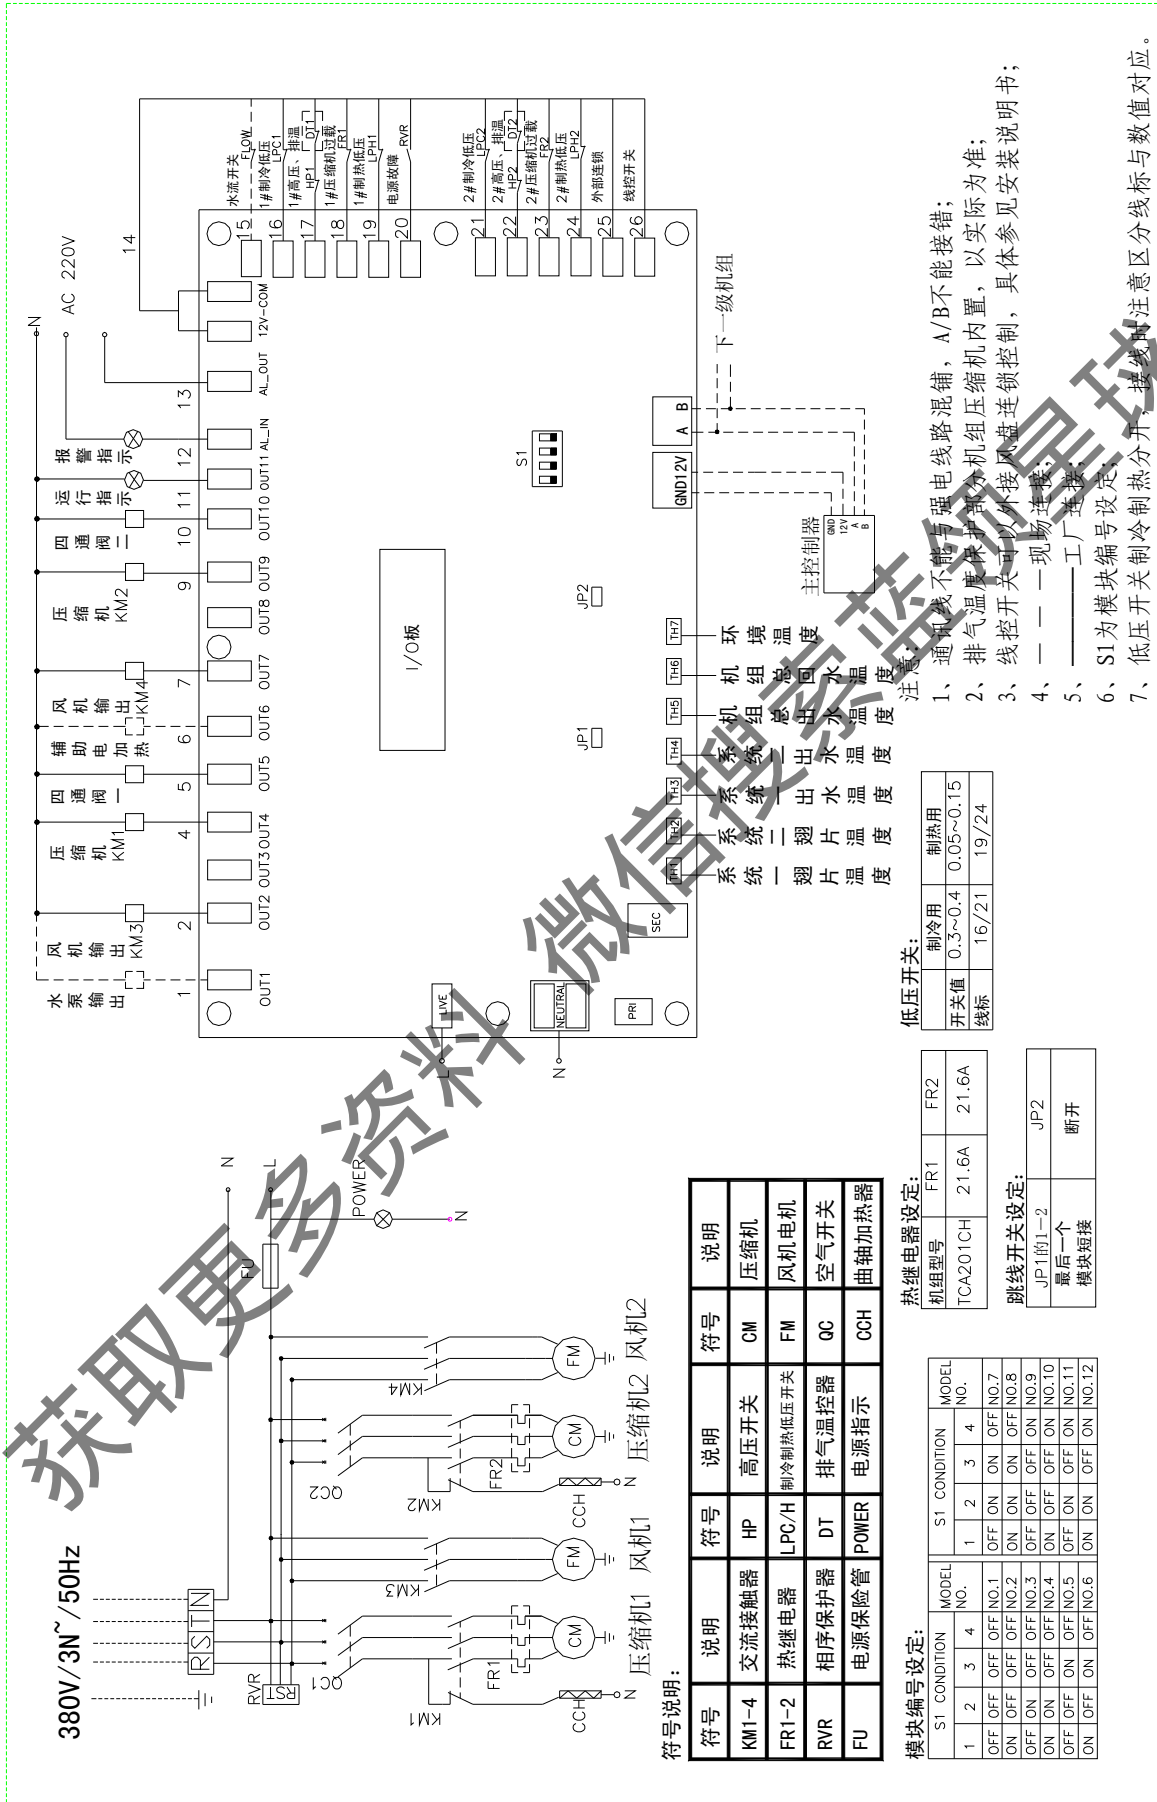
380V/3N~/50Hz

R S T N

RVR

QC1 QC2

FR1 FR2

KM1 KM2 KM3 KM4

CCH CCH

CM FM CM FM

压缩机1 风机1 压缩机2 风机2

FU

POWER

L N N N N

符号说明:

| 符号 | 说明 | 符号 | 说明 | 符号 | 说明 |
|---|---|---|---|---|---|
| KM1-4 | 交流接触器 | HP | 高压开关 | CM | 压缩机 |
| FR1-2 | 热继电器 | LPC/H | 制冷制热低压开关 | FM | 风机电机 |
| RVR | 相序保护器 | DT | 排气温控器 | QC | 空气开关 |
| FU | 电源保险管 | POWER | 电源指示 | CCH | 曲轴加热器 |

模块编号设定:

| S1 CONDITION 1 | 2 | 3 | 4 | MODEL NO. |
|---|---|---|---|---|
| OFF | OFF | OFF | OFF | NO.1 |
| ON | OFF | OFF | OFF | NO.2 |
| OFF | ON | OFF | OFF | NO.3 |
| ON | ON | OFF | OFF | NO.4 |
| OFF | OFF | ON | OFF | NO.5 |
| ON | OFF | ON | OFF | NO.6 |

| S1 CONDITION 1 | 2 | 3 | 4 | MODEL NO. |
|---|---|---|---|---|
| OFF | ON | ON | OFF | NO.7 |
| ON | ON | ON | OFF | NO.8 |
| OFF | OFF | OFF | ON | NO.9 |
| ON | OFF | OFF | ON | NO.10 |
| OFF | ON | OFF | ON | NO.11 |
| ON | ON | OFF | ON | NO.12 |

热继电器设定:

| 机组型号 | FR1 | FR2 |
|---|---|---|
| TCA201CH | 21.6A | 21.6A |

跳线开关设定:

| JP1的1-2 | JP2 |
|---|---|
| 最后一个模块短接 | 断开 |

低压开关:

| | 制冷用 | 制热用 |
|---|---|---|
| 开关值 | 0.3~0.4 | 0.05~0.15 |
| 线标 | 16/21 | 19/24 |

水泵输出 风机输出KM3 压缩机KM1 四通阀一 辅助电加热 风机输出KM4 压缩机KM2 四通阀二 运行指示 报警指示

1 2 4 5 6 7 9 10 11 12 13 14

OUT1 OUT2 OUT3 OUT4 OUT5 OUT6 OUT7 OUT8 OUT9 OUT10 OUT11 AL_IN AL_OUT 12V-COM

AC 220V N

LIVE NEUTRAL PRI SEC

I/O板

JP1 JP2 S1

TH1 TH2 TH3 TH4 TH5 TH6 TH7

系统一翅片温度 系统二翅片温度 系统一出水温度 系统二出水温度 机组总出水温度 机组总回水温度 环境温度

GND12V A B

下一级机组

主控制器 GND 12V A B

15 16 17 18 19 20 21 22 23 24 25 26

水流开关 FLOW
1#制冷低压 LPC1
1#高压、排温 HP1 DT1
1#压缩机过载 FR1
1#制热低压 LPH1
电源故障 RVR
2#制冷低压 LPC2
2#高压、排温 HP2 DT2
2#压缩机过载 FR2
2#制热低压 LPH2
外部连锁
线控开关

注意:
1、通讯线不能与强电线路混错，A/B不能接错;
2、排气温度保护部分机组压缩机内置，以实际为准;
3、线控开关可以外接风盘连锁控制，具体参见安装说明书;
4、— — —现场连接;
5、———工厂连接;
6、S1为模块编号设定;
7、低压开关制冷制热分开，接线时注意区分线标与数值对应。

获取更多资料 微信搜索蓝领星球